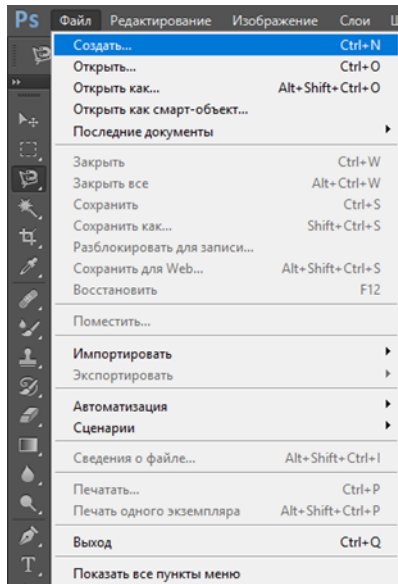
Ps Файл Редактирование Изображение Слои Ш

Создать... Ctrl+N
Открыть... Ctrl+O
Открыть как... Alt+Shift+Ctrl+O
Открыть как смарт-объект...
Последние документы

Закрыть Ctrl+W
Закрыть все Alt+Ctrl+W
Сохранить Ctrl+S
Сохранить как... Shift+Ctrl+S
Разблокировать для записи...
Сохранить для Web... Alt+Shift+Ctrl+S
Восстановить F12

Поместить...

Импортировать
Экспортировать

Автоматизация
Сценарии

Сведения о файле... Alt+Shift+Ctrl+I

Печатать... Ctrl+P
Печать одного экземпляра Alt+Shift+Ctrl+P

Выход Ctrl+Q

Показать все пункты меню